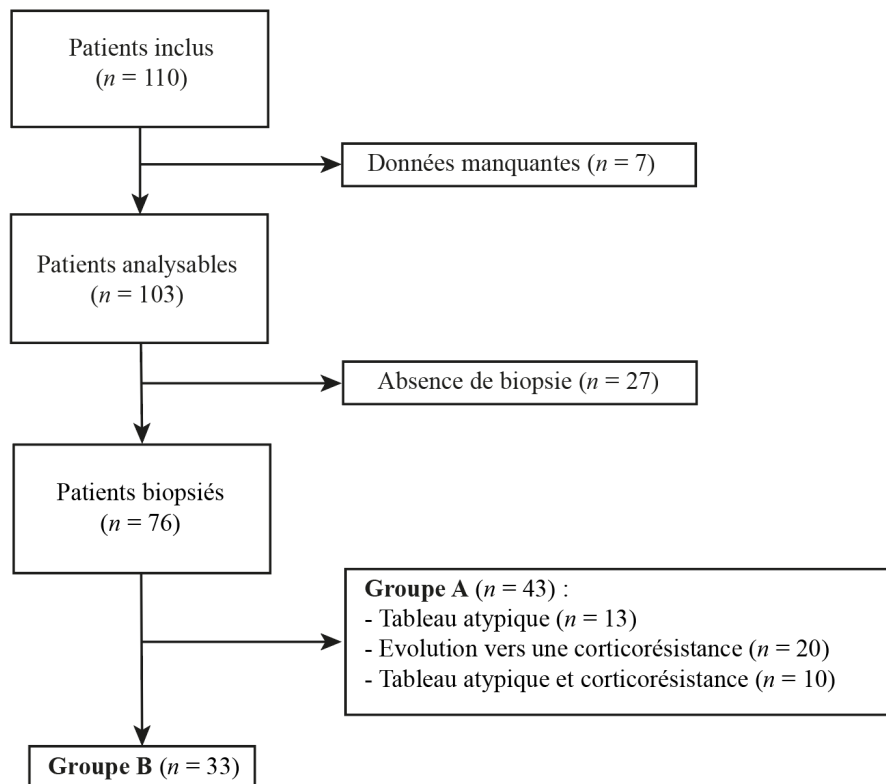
Patients inclus
($n = 110$)

Données manquantes ($n = 7$)

Patients analysables
($n = 103$)

Absence de biopsie ($n = 27$)

Patients biopsiés
($n = 76$)

**Groupe A** ($n = 43$) :
- Tableau atypique ($n = 13$)
- Evolution vers une corticorésistance ($n = 20$)
- Tableau atypique et corticorésistance ($n = 10$)

**Groupe B** ($n = 33$)